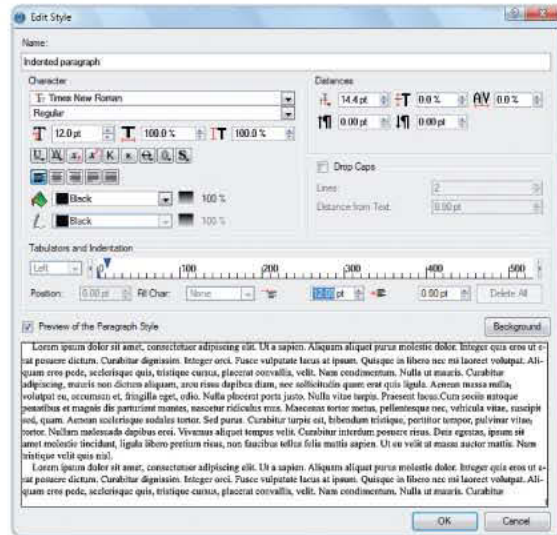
Edit Style

Name:

Indented paragraph

Character

Times New Roman

Regular

12.0 pt

100.0 %

100.0 %

Black

100 %

Black

100 %

Distances

14.4 pt

0.0 %

0.0 %

0.00 pt

0.00 pt

Drop Caps

Lines:

2

Distance from Text:

0.00 pt

Tabulators and Indentation

Left

0

100

200

300

400

500

Position:

0.00 pt

Fill Char:

None

12.00 pt

0.00 pt

Delete All

Preview of the Paragraph Style

Background

Lorem ipsum dolor sit amet, consectetuer adipiscing elit. Ut a sapien. Aliquam aliquet purus molestie dolor. Integer quis eros ut erat posuere dictum. Curabitur dignissim. Integer orci. Fusce vulputate lacus at ipsum. Quisque in libero nec mi laoreet volutpat. Aliquam eros pede, scelerisque quis, tristique cursus, placerat convallis, velit. Nam condimentum. Nulla ut mauris. Curabitur adipiscing, mauris non dictum aliquam, arcu risus dapibus diam, nec sollicitudin quam erat quis ligula. Aenean massa nulla, volutpat eu, accumsan et, fringilla eget, odio. Nulla placerat porta justo. Nulla vitae turpis. Praesent lacus.Cum sociis natoque penatibus et magnis dis parturient montes, nascetur ridiculus mus. Maecenas tortor metus, pellentesque nec, vehicula vitae, suscipit sed, quam. Aenean scelerisque sodales tortor. Sed purus. Curabitur turpis est, bibendum tristique, porttitor tempor, pulvinar vitae, tortor. Nullam malesuada dapibus orci. Vivamus aliquet tempus velit. Curabitur interdum posuere risus. Duis egestas, ipsum sit amet molestie tincidunt, ligula libero pretium risus, non faucibus tellus felis mattis sapien. Ut eu velit at massa auctor mattis. Nam tristique velit quis nisl.

Lorem ipsum dolor sit amet, consectetuer adipiscing elit. Ut a sapien. Aliquam aliquet purus molestie dolor. Integer quis eros ut erat posuere dictum. Curabitur dignissim. Integer orci. Fusce vulputate lacus at ipsum. Quisque in libero nec mi laoreet volutpat. Aliquam eros pede, scelerisque quis, tristique cursus, placerat convallis, velit. Nam condimentum. Nulla ut mauris. Curabitur

OK

Cancel